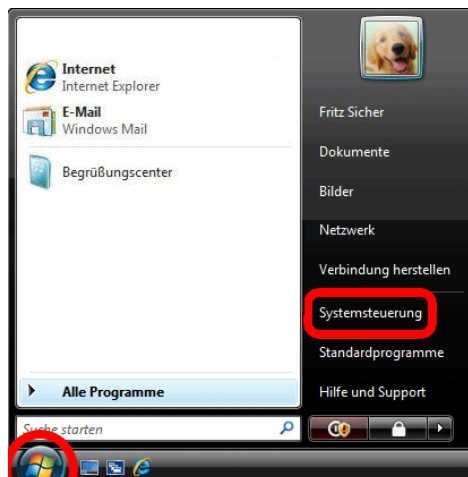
Internet
Internet Explorer

E-Mail
Windows Mail

Begrüßungscenter

Alle Programme

Suche starten

Fritz Sicher

Dokumente

Bilder

Netzwerk

Verbindung herstellen

Systemsteuerung

Standardprogramme

Hilfe und Support